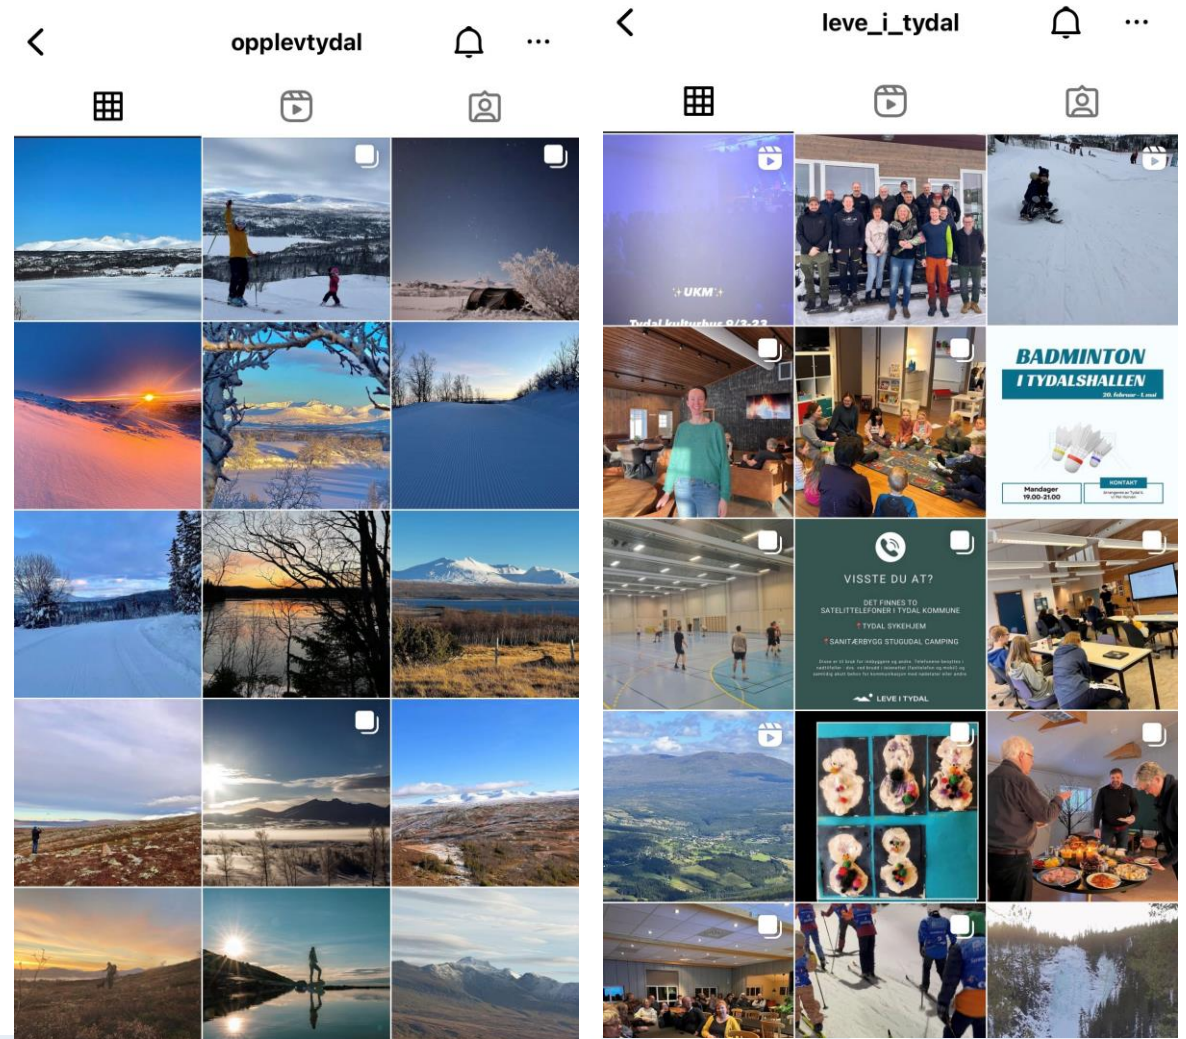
opplevtydal

leve_i_tydal

UKM

Tydal kulturhus 8/3-23

BADMINTON
I TYDALSHALLEN
20. februar – 1. mai

Mandager
19.00–21.00

KONTAKT

VISSTE DU AT?

DET FINNES TO SATELITTELEFONER I TYDAL KOMMUNE

TYDAL SYKEHJEM

SANITÆRBYGG STUGUDAL CAMPING

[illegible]

LEVE I TYDAL